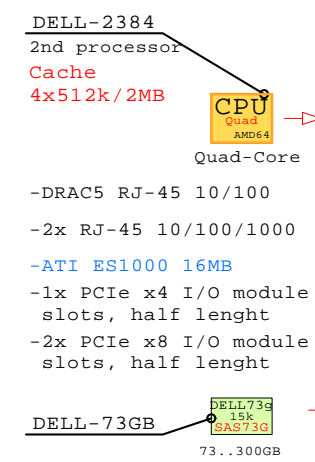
DELL-2384
2nd processor
Cache
4x512k/2MB

CPU
Quad
AMD64
Quad-Core

-DRAC5 RJ-45 10/100

-2x RJ-45 10/100/1000

-ATI ES1000 16MB

-1x PCIe x4 I/O module slots, half lenght

-2x PCIe x8 I/O module slots, half lenght

DELL-73GB

DELL73g
15k
SAS73G
73..300GB